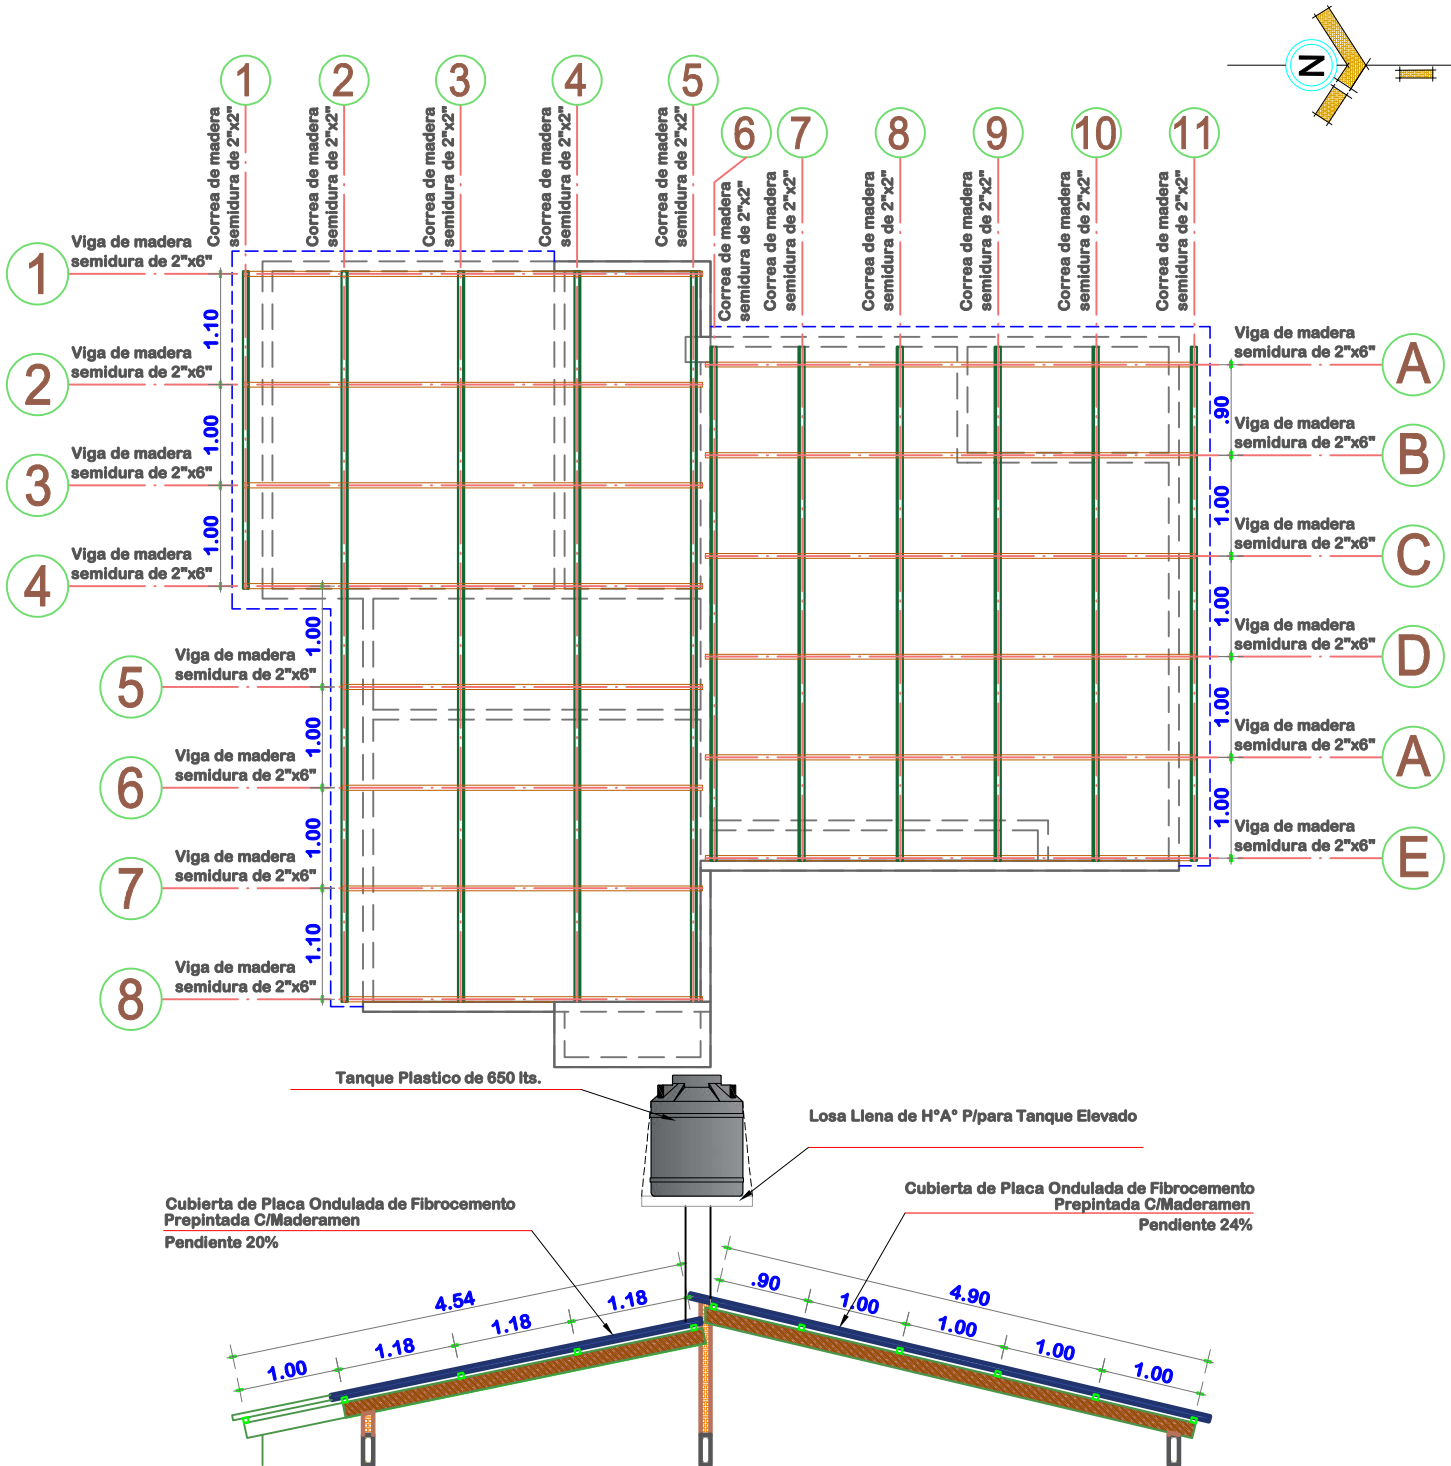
N

1
Correa de madera semidura de 2"x2"
2
Correa de madera semidura de 2"x2"
3
Correa de madera semidura de 2"x2"
4
Correa de madera semidura de 2"x2"
5
Correa de madera semidura de 2"x2"
6
Correa de madera semidura de 2"x2"
7
Correa de madera semidura de 2"x2"
8
Correa de madera semidura de 2"x2"
9
Correa de madera semidura de 2"x2"
10
Correa de madera semidura de 2"x2"
11
Correa de madera semidura de 2"x2"

1 Viga de madera semidura de 2"x6"
2 Viga de madera semidura de 2"x6"
3 Viga de madera semidura de 2"x6"
4 Viga de madera semidura de 2"x6"
5 Viga de madera semidura de 2"x6"
6 Viga de madera semidura de 2"x6"
7 Viga de madera semidura de 2"x6"
8 Viga de madera semidura de 2"x6"

1.10
1.00
1.00
1.00
1.00
1.00
1.10

Viga de madera semidura de 2"x6" A
Viga de madera semidura de 2"x6" B
Viga de madera semidura de 2"x6" C
Viga de madera semidura de 2"x6" D
Viga de madera semidura de 2"x6" A
Viga de madera semidura de 2"x6" E

.90
1.00
1.00
1.00
1.00

Tanque Plastico de 650 lts.
Losa Llena de H°A° P/para Tanque Elevado

Cubierta de Placa Ondulada de Fibrocemento Prepintada C/Maderamen
Pendiente 20%

Cubierta de Placa Ondulada de Fibrocemento Prepintada C/Maderamen
Pendiente 24%

4.54
1.00
1.18
1.18
1.18

.90
1.00
4.90
1.00
1.00
1.00